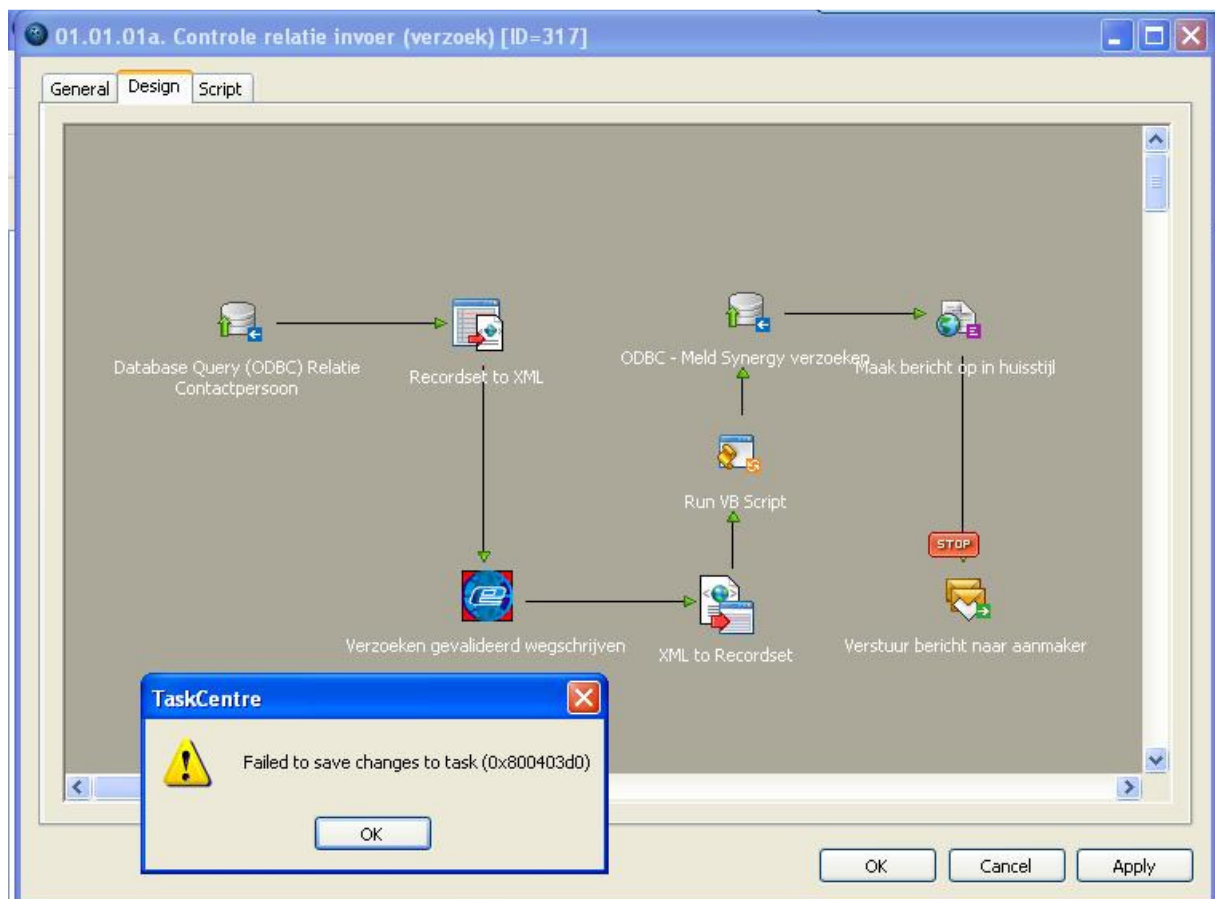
01.01.01a. Controle relatie invoer (verzoek) [ID=317]

General | Design | Script

Database Query (ODBC) Relatie Contactpersoon

Recordset to XML

ODBC - Meld Synergy verzoeken

Maak bericht op in huisstijl

Run VB Script

STOP

Verzoeken gevalideerd wegschrijven

XML to Recordset

Verstuur bericht naar aanmaker

TaskCentre

Failed to save changes to task (0x800403d0)

OK

OK | Cancel | Apply